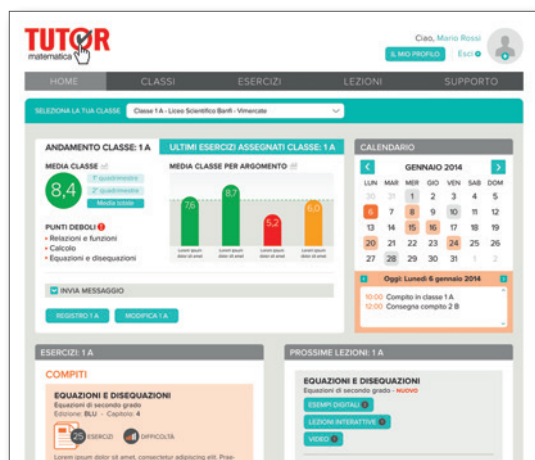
TUTOR matematica

Ciao, Mario Rossi
IL MIO PROFILO Esci

HOME CLASSI ESERCIZI LEZIONI SUPPORTO

SELEZIONA LA TUA CLASSE Classe 1 A - Liceo Scientifico Banfi - Vimercate

ANDAMENTO CLASSE: 1 A

ULTIMI ESERCIZI ASSEGNATI CLASSE: 1 A

MEDIA CLASSE
1° quadrimestre
2° quadrimestre
Media totale
8,4

MEDIA CLASSE PER ARGOMENTO

7,6 8,7 5,2 6,0

Lorem ipsum dolor sit amet Lorem ipsum dolor sit amet Lorem ipsum dolor sit amet Lorem ipsum dolor sit amet

PUNTI DEBOLI
• Relazioni e funzioni
• Calcolo
• Equazioni e disequazioni

INVIA MESSAGGIO

REGISTRO 1 A MODIFICA 1 A

CALENDARIO

GENNAIO 2014

| LUN | MAR | MER | GIO | VEN | SAB | DOM |
|---|---|---|---|---|---|---|
| 30 | 31 | 1 | 2 | 3 | 4 | 5 |
| 6 | 7 | 8 | 9 | 10 | 11 | 12 |
| 13 | 14 | 15 | 16 | 17 | 18 | 19 |
| 20 | 21 | 22 | 23 | 24 | 25 | 26 |
| 27 | 28 | 29 | 30 | 31 | 1 | 2 |

Oggi: Lunedì 6 gennaio 2014
10:00 Compito in classe 1 A
12:00 Consegna compito 2 B

ESERCIZI: 1 A

COMPITI

EQUAZIONI E DISEQUAZIONI
Equazioni di secondo grado
Edizione: BLU - Capitolo: 4

25 ESERCIZI DIFFICOLTÀ

Lorem ipsum dolor sit amet, consectetur adipiscing elit. Prae-

PROSSIME LEZIONI: 1 A

EQUAZIONI E DISEQUAZIONI
Equazioni di secondo grado - NUOVO

ESEMPI DIGITALI
LEZIONI INTERATTIVE
VIDEO